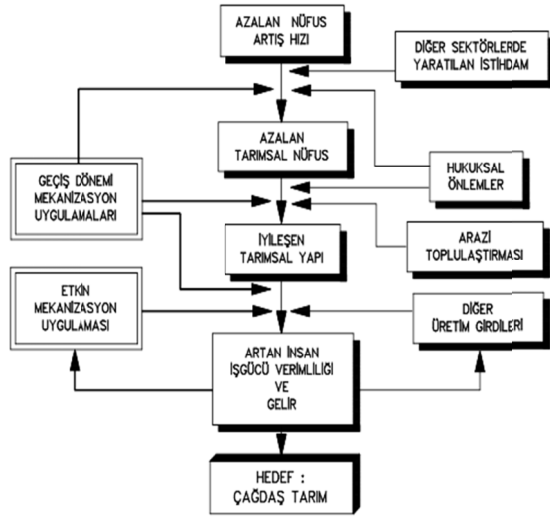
AZALAN NÜFUS ARTIŞ HIZI

DIĞER SEKTÖRLERDE YARATILAN İSTIHDAM

AZALAN TARIMSAL NÜFUS

GEÇİŞ DÖNEMİ MEKANİZASYON UYGULAMALARI

HUKUKSAL ÖNLEMLER

İYİLEŞEN TARIMSAL YAPI

ARAZİ TOPLULAŞTIRMASI

ETKİN MEKANİZASYON UYGULAMASI

DİĞER ÜRETİM GİRDİLERİ

ARTAN İNSAN İŞGÜCÜ VERİMLİLİĞİ VE GELİR

HEDEF : ÇAĞDAŞ TARIM